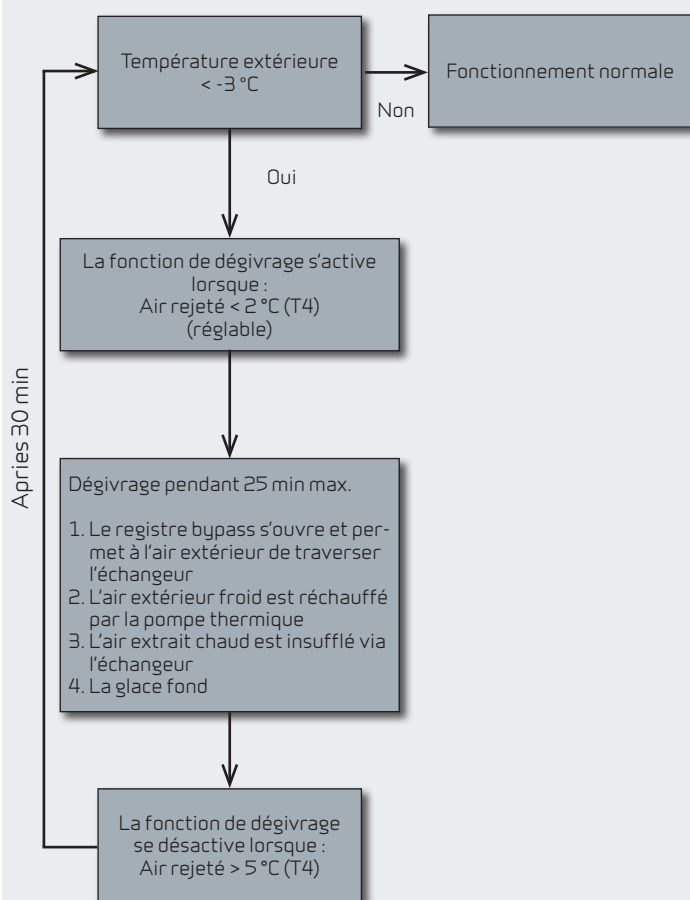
Température extérieure
< -3 °C

Non

Fonctionnement normale

Oui

La fonction de dégivrage s'active lorsque :
Air rejeté < 2 °C (T4)
(réglable)

Dégivrage pendant 25 min max.

1. Le registre bypass s'ouvre et permet à l'air extérieur de traverser l'échangeur
2. L'air extérieur froid est réchauffé par la pompe thermique
3. L'air extrait chaud est insufflé via l'échangeur
4. La glace fond

La fonction de dégivrage se désactive lorsque :
Air rejeté > 5 °C (T4)

Apries 30 min